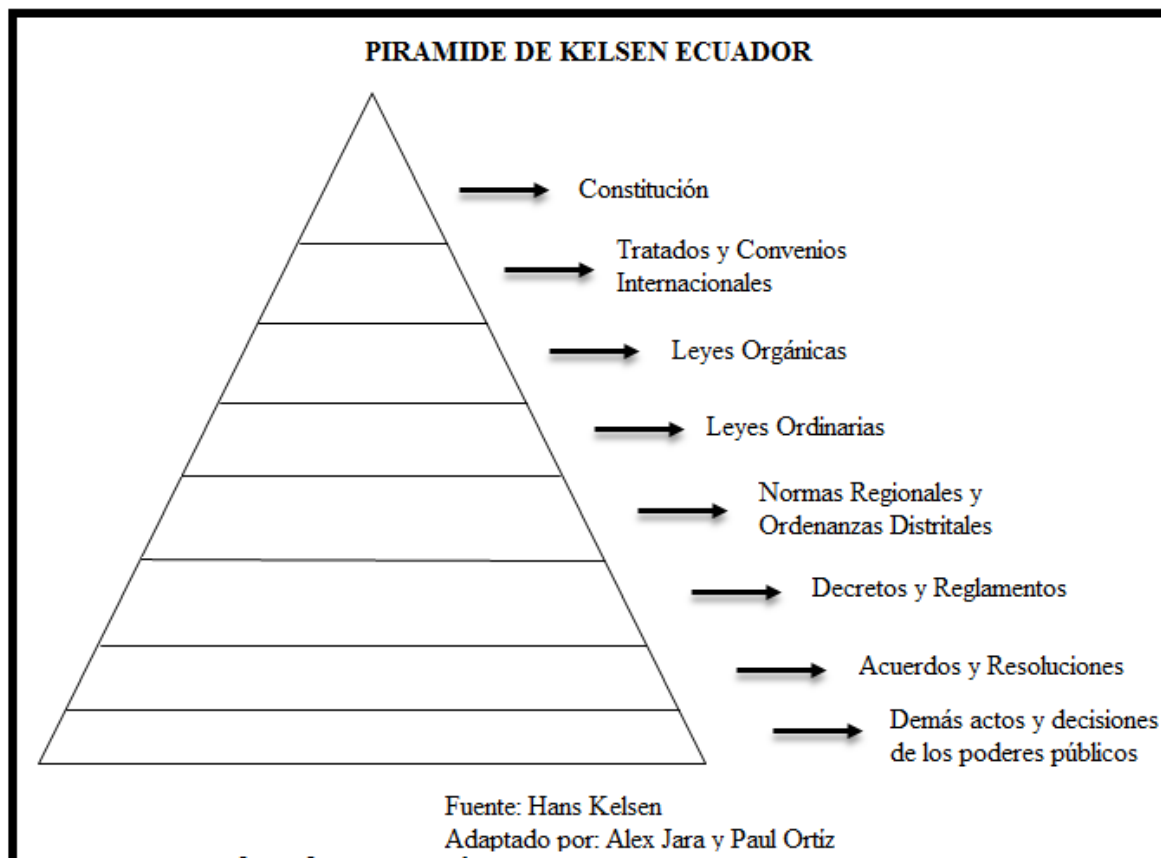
PIRAMIDE DE KELSEN ECUADOR

Constitución

Tratados y Convenios Internacionales

Leyes Orgánicas

Leyes Ordinarias

Normas Regionales y Ordenanzas Distritales

Decretos y Reglamentos

Acuerdos y Resoluciones

Demás actos y decisiones de los poderes públicos

Fuente: Hans Kelsen
Adaptado por: Alex Jara y Paul Ortiz